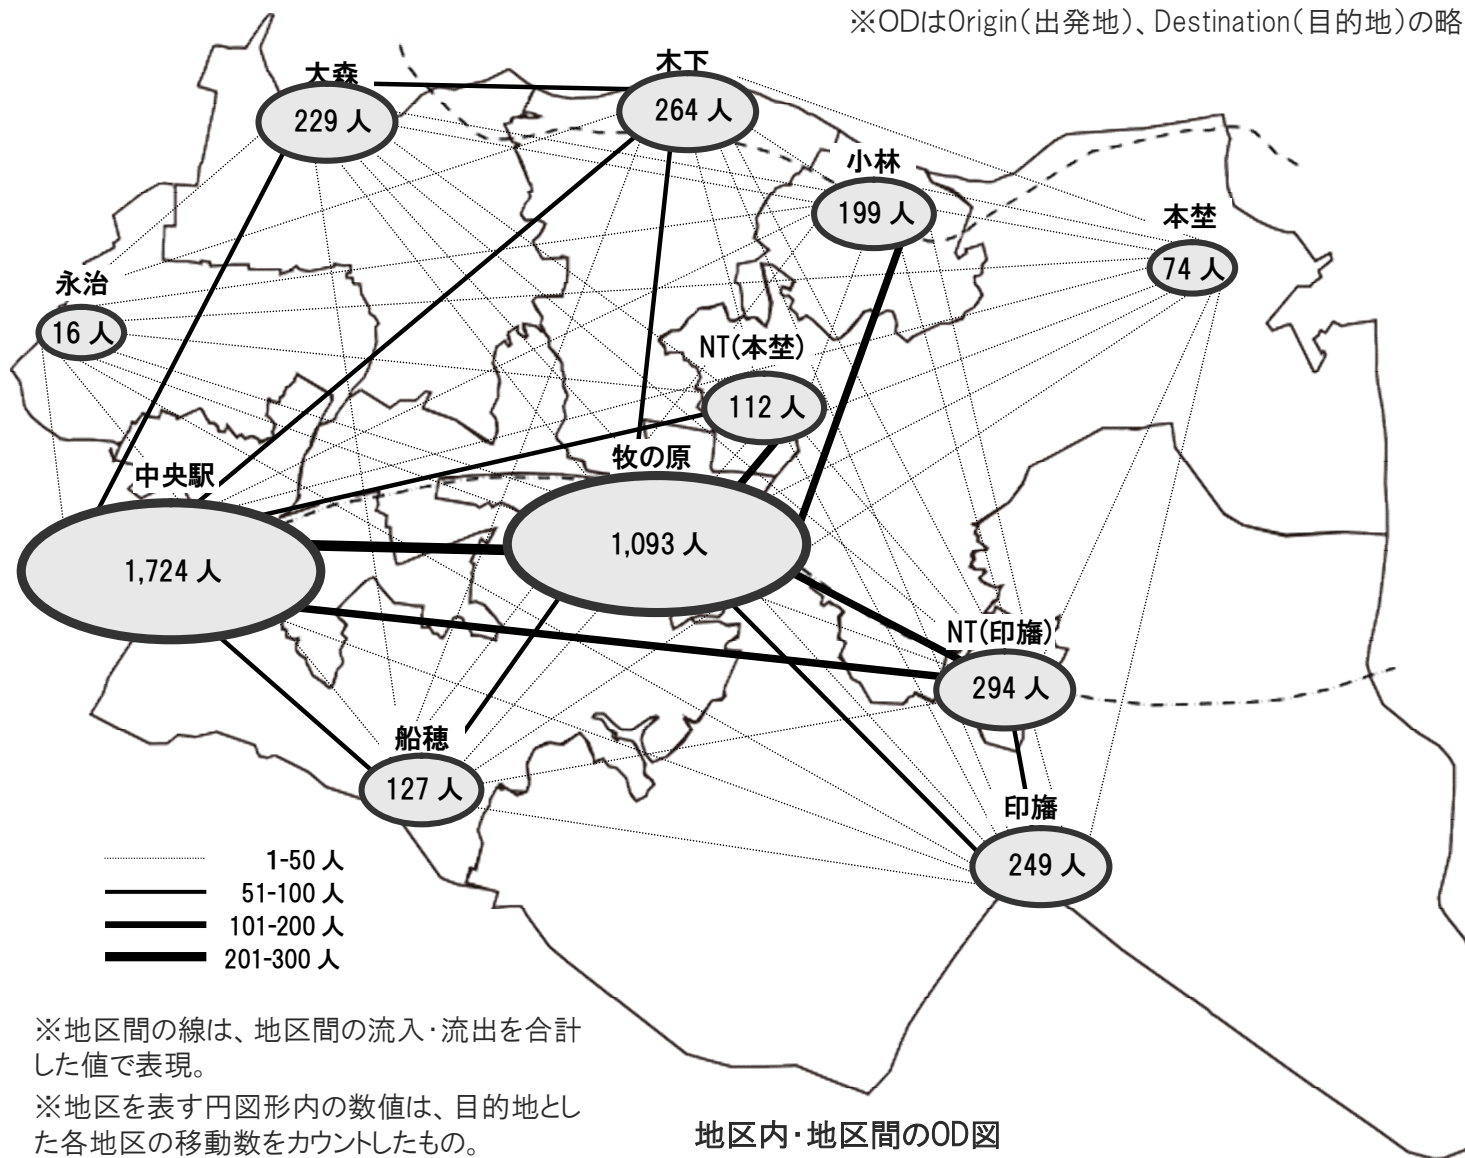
※ODはOrigin(出発地)、Destination(目的地)の略

大森
229 人

木下
264 人

小林
199 人

本埜
74 人

永治
16 人

NT(本埜)
112 人

中央駅
1,724 人

牧の原
1,093 人

NT(印旛)
294 人

船穂
127 人

印旛
249 人

1-50 人
51-100 人
101-200 人
201-300 人

※地区間の線は、地区間の流入・流出を合計した値で表現。

※地区を表す円図形内の数値は、目的地とした各地区の移動数をカウントしたもの。

地区内・地区間のOD図